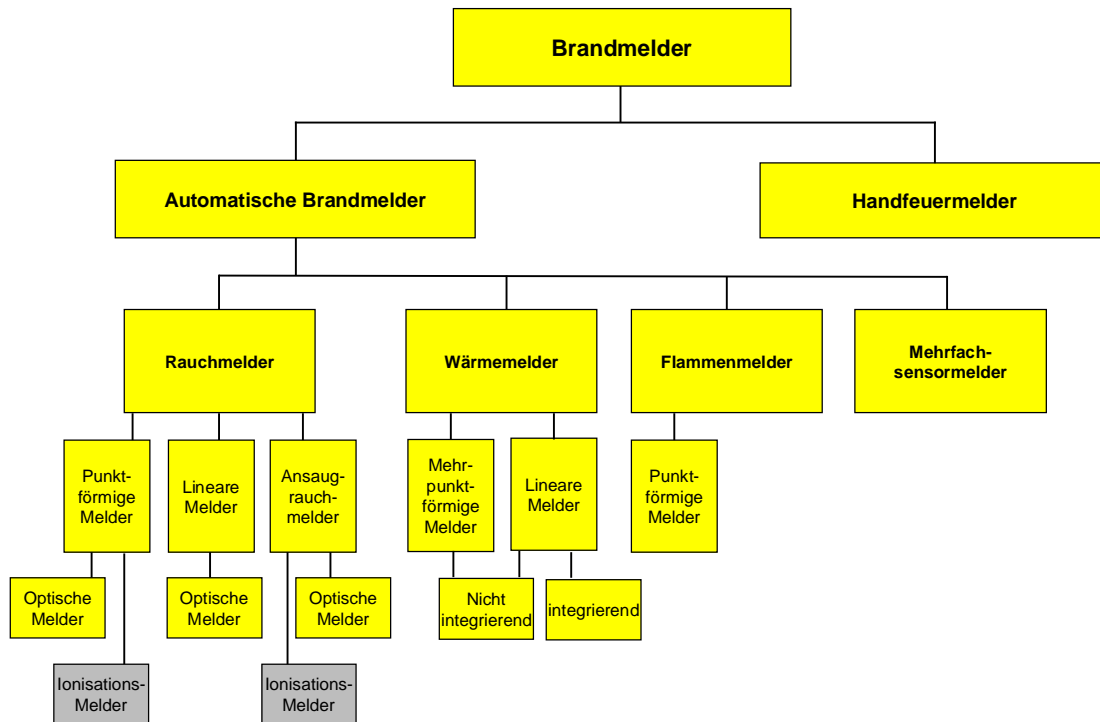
Brandmelder

Automatische Brandmelder

Handfeuermelder

Rauchmelder

Wärmemelder

Flammenmelder

Mehrfachsensormelder

Punktförmige Melder

Lineare Melder

Ansaugrauchmelder

Mehrpunktförmige Melder

Lineare Melder

Punktförmige Melder

Optische Melder

Optische Melder

Optische Melder

Nicht integrierend

integrierend

Ionisations-Melder

Ionisations-Melder